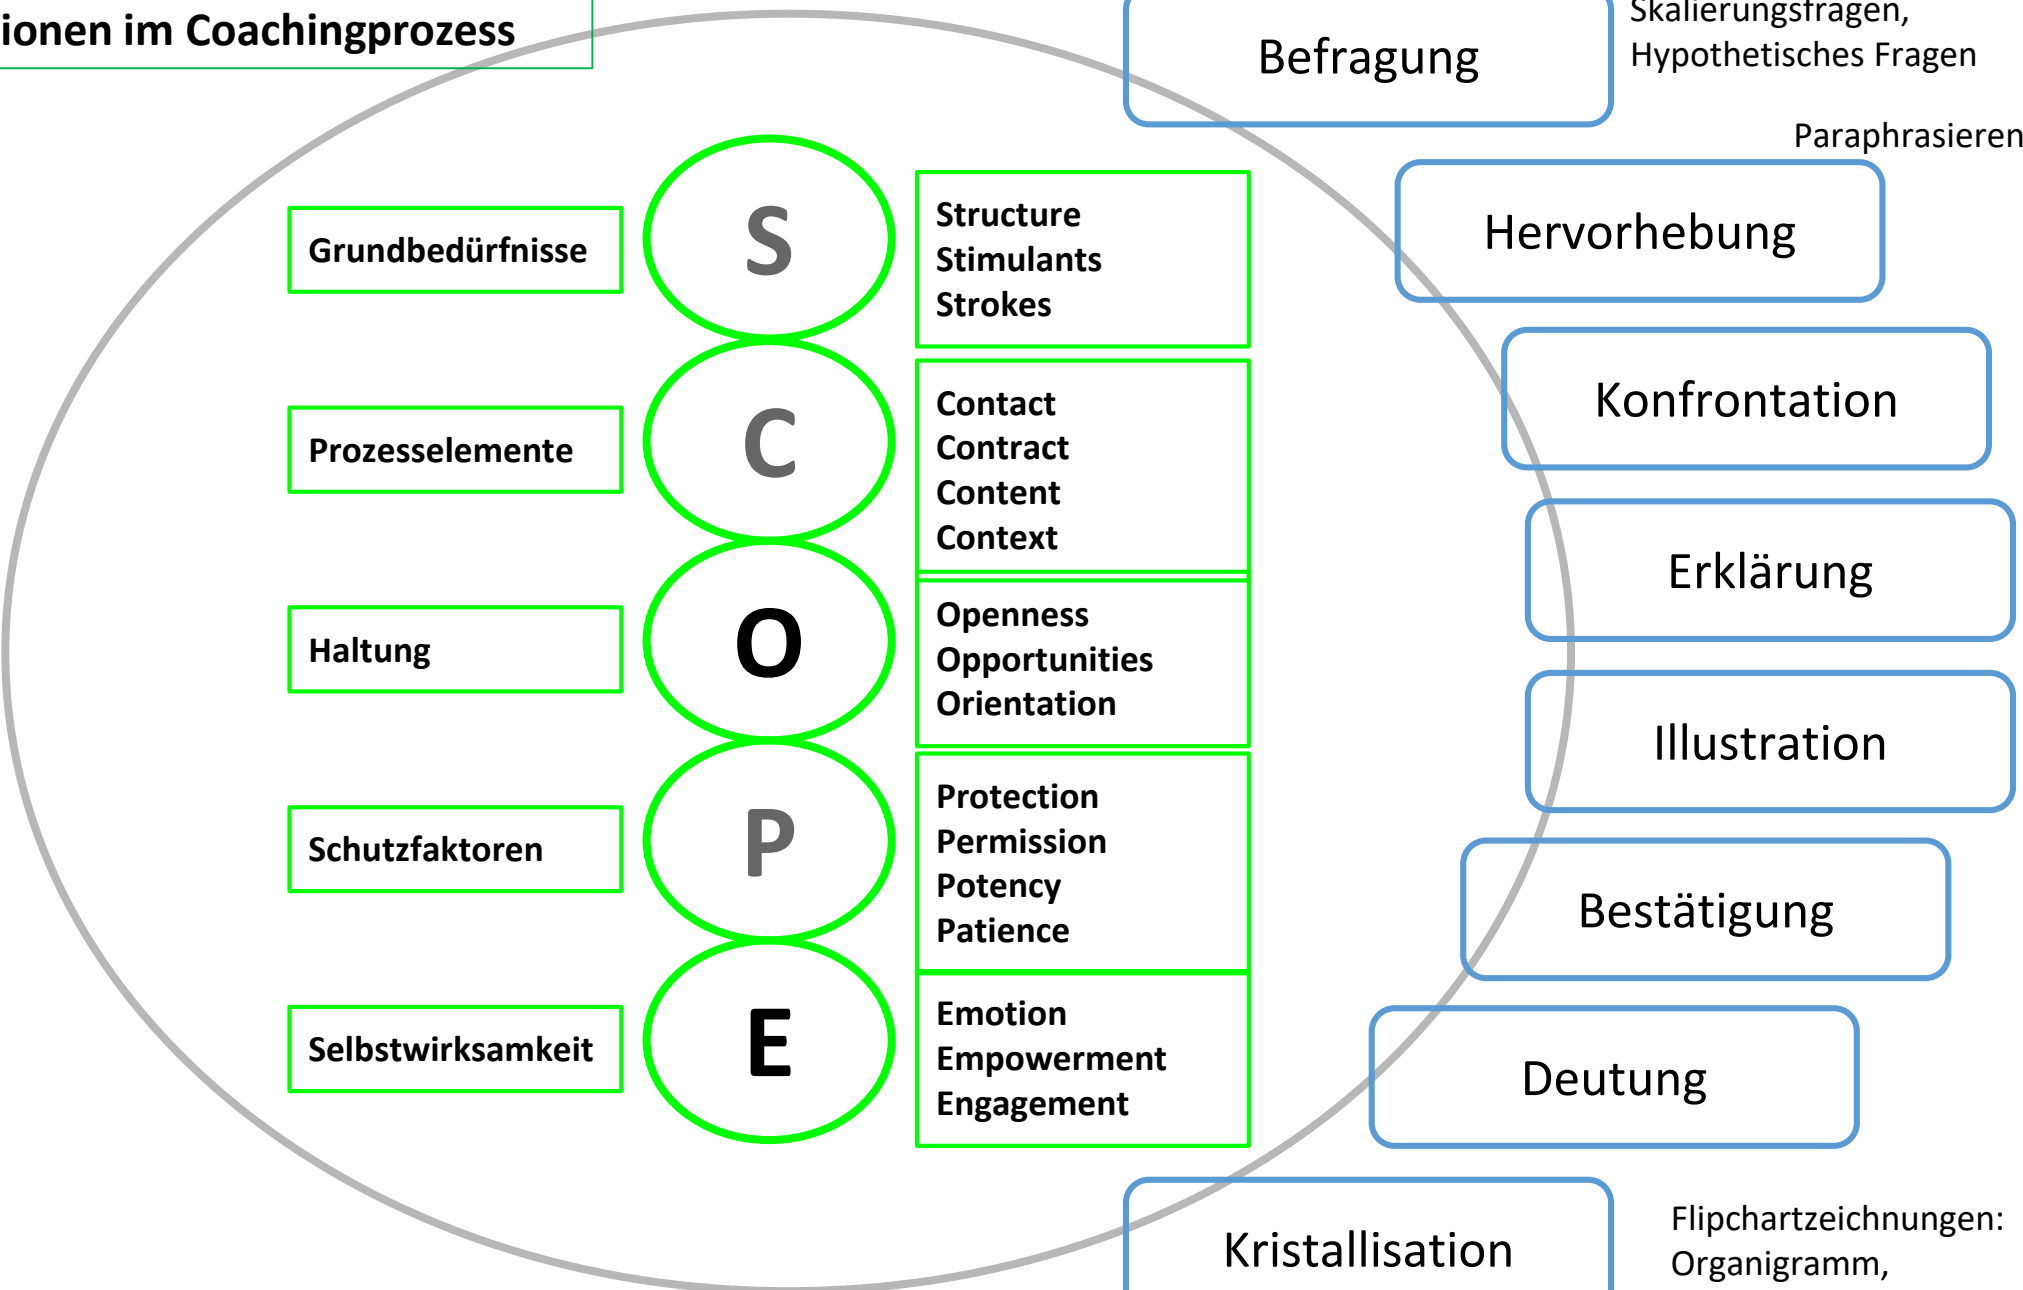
ionen im Coachingprozess

Befragung

Skalierungsfragen, Hypothetisches Fragen

Paraphrasieren

Hervorhebung

Grundbedürfnisse

S

Structure
Stimulants
Strokes

Prozesselemente

C

Contact
Contract
Content
Context

Konfrontation

Erklärung

Haltung

O

Openness
Opportunities
Orientation

Illustration

Schutzfaktoren

P

Protection
Permission
Potency
Patience

Bestätigung

Selbstwirksamkeit

E

Emotion
Empowerment
Engagement

Deutung

Kristallisation

Flipchartzeichnungen: Organigramm,